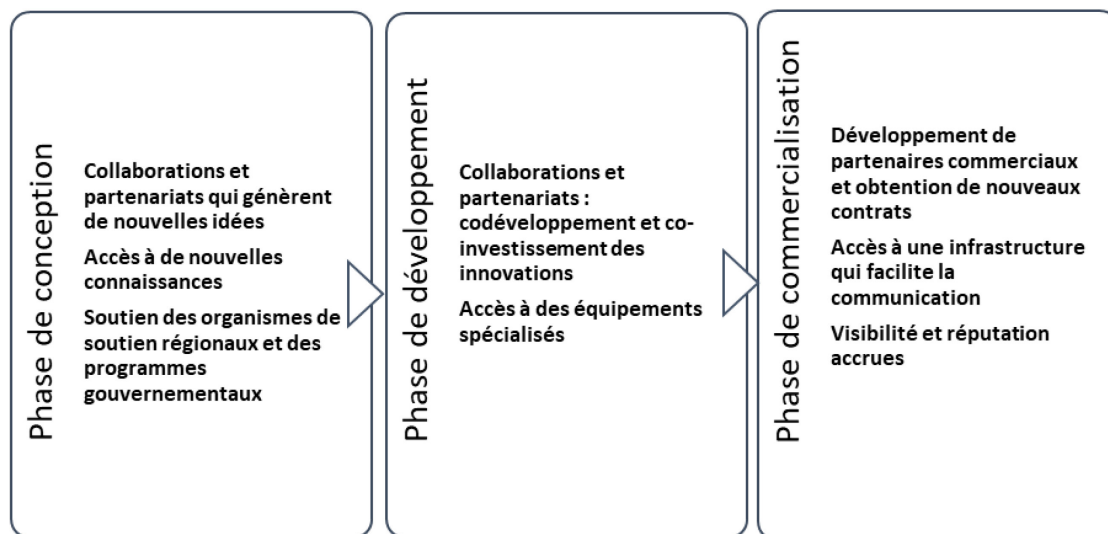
Phase de conception

Collaborations et partenariats qui génèrent de nouvelles idées

Accès à de nouvelles connaissances

Soutien des organismes de soutien régionaux et des programmes gouvernementaux

Phase de développement

Collaborations et partenariats : codéveloppement et co-investissement des innovations

Accès à des équipements spécialisés

Phase de commercialisation

Développement de partenaires commerciaux et obtention de nouveaux contrats

Accès à une infrastructure qui facilite la communication

Visibilité et réputation accrues